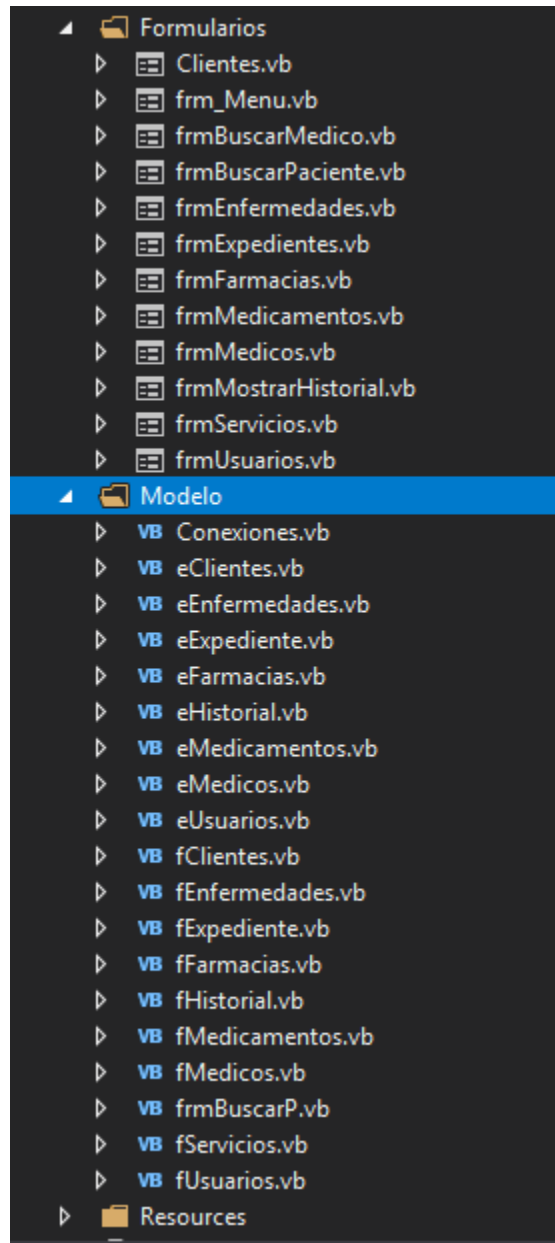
Formularios
Clientes.vb
frm_Menu.vb
frmBuscarMedico.vb
frmBuscarPaciente.vb
frmEnfermedades.vb
frmExpedientes.vb
frmFarmacias.vb
frmMedicamentos.vb
frmMedicos.vb
frmMostrarHistorial.vb
frmServicios.vb
frmUsuarios.vb
Modelo
VB Conexiones.vb
VB eClientes.vb
VB eEnfermedades.vb
VB eExpediente.vb
VB eFarmacias.vb
VB eHistorial.vb
VB eMedicamentos.vb
VB eMedicos.vb
VB eUsuarios.vb
VB fClientes.vb
VB fEnfermedades.vb
VB fExpediente.vb
VB fFarmacias.vb
VB fHistorial.vb
VB fMedicamentos.vb
VB fMedicos.vb
VB frmBuscarP.vb
VB fServicios.vb
VB fUsuarios.vb
Resources